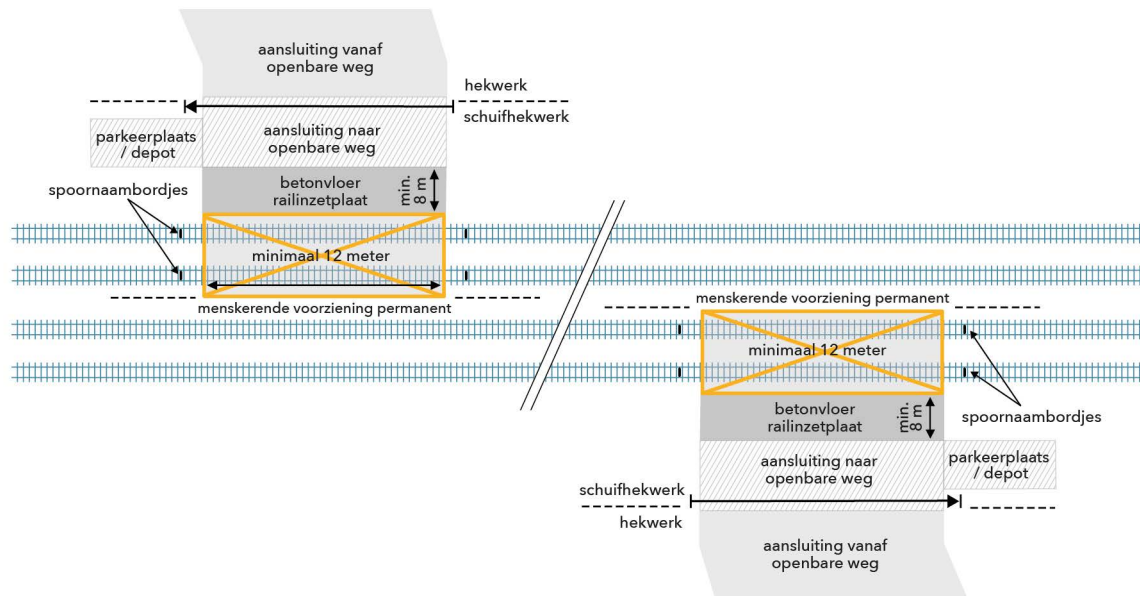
aansluiting vanaf openbare weg

hekwerk

schuifhekwerk

parkeerplaats / depot

aansluiting naar openbare weg

betonvloer railinzetplaat

min. 8 m

spoornaambordjes

minimaal 12 meter

menskerende voorziening permanent

menskerende voorziening permanent

minimaal 12 meter

spoornaambordjes

betonvloer railinzetplaat

min. 8 m

aansluiting naar openbare weg

parkeerplaats / depot

schuifhekwerk

hekwerk

aansluiting vanaf openbare weg